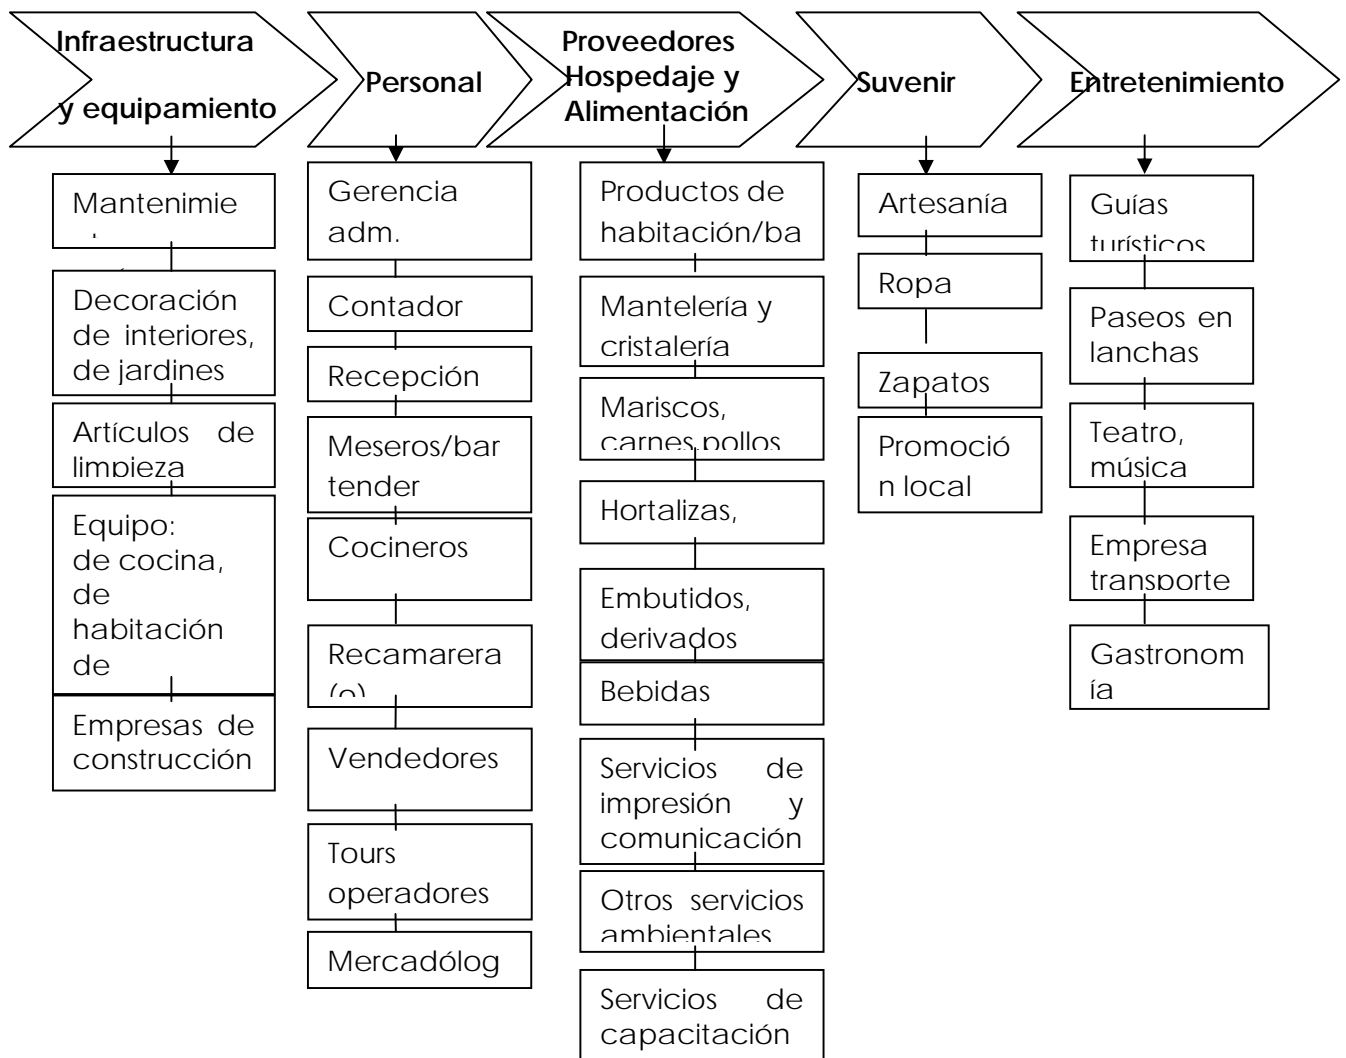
Infraestructura y equipamiento

Personal

Proveedores Hospedaje y Alimentación

Suvenir

Entretenimiento

Mantenimie

Decoración de interiores, de jardines

Artículos de limpieza

Equipo: de cocina, de habitación de

Empresas de construcción

Gerencia adm.

Contador

Recepción

Meseros/bar tender

Cocineros

Recamarera (o)

Vendedores

Tours operadores

Mercadólog

Productos de habitación/ba

Mantelería y cristalería

Mariscos, carnes,pollos

Hortalizas,

Embutidos, derivados

Bebidas

Servicios de impresión y comunicación

Otros servicios ambientales

Servicios de capacitación

Artesanía

Ropa

Zapatos

Promoción local

Guías turísticos

Paseos en lanchas

Teatro, música

Empresa transporte

Gastronomía